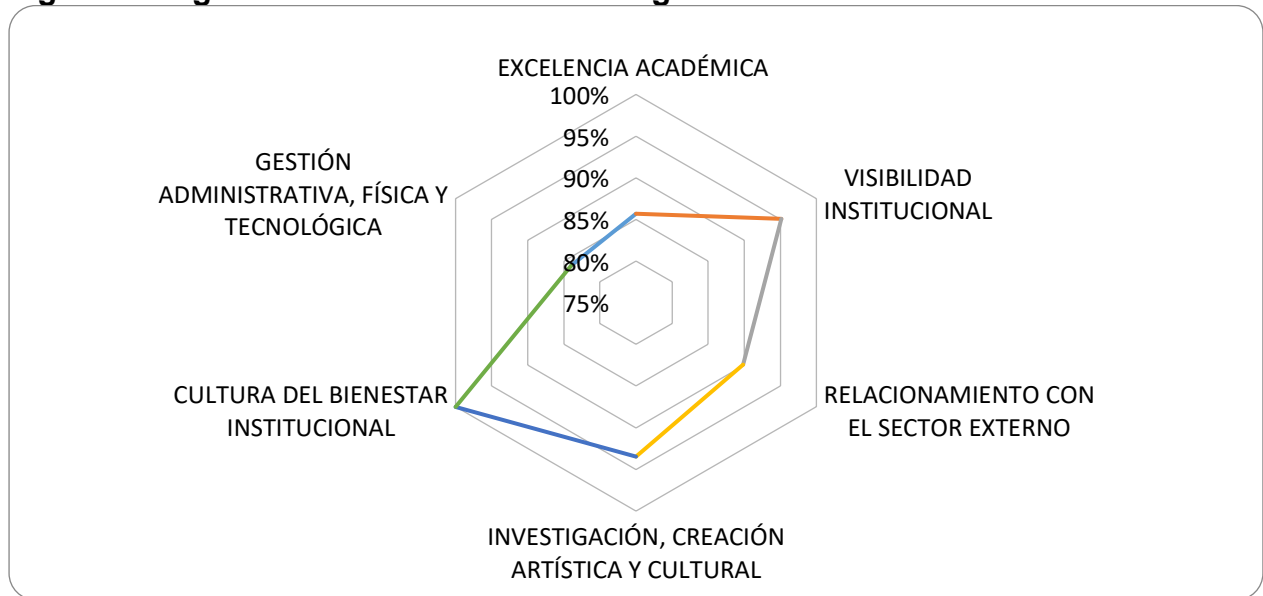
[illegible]

EXCELENCIA ACADÉMICA

100%

95%

90%

85%

80%

75%

VISIBILIDAD INSTITUCIONAL

RELACIONAMIENTO CON EL SECTOR EXTERNO

INVESTIGACIÓN, CREACIÓN ARTÍSTICA Y CULTURAL

CULTURA DEL BIENESTAR INSTITUCIONAL

GESTIÓN ADMINISTRATIVA, FÍSICA Y TECNOLÓGICA